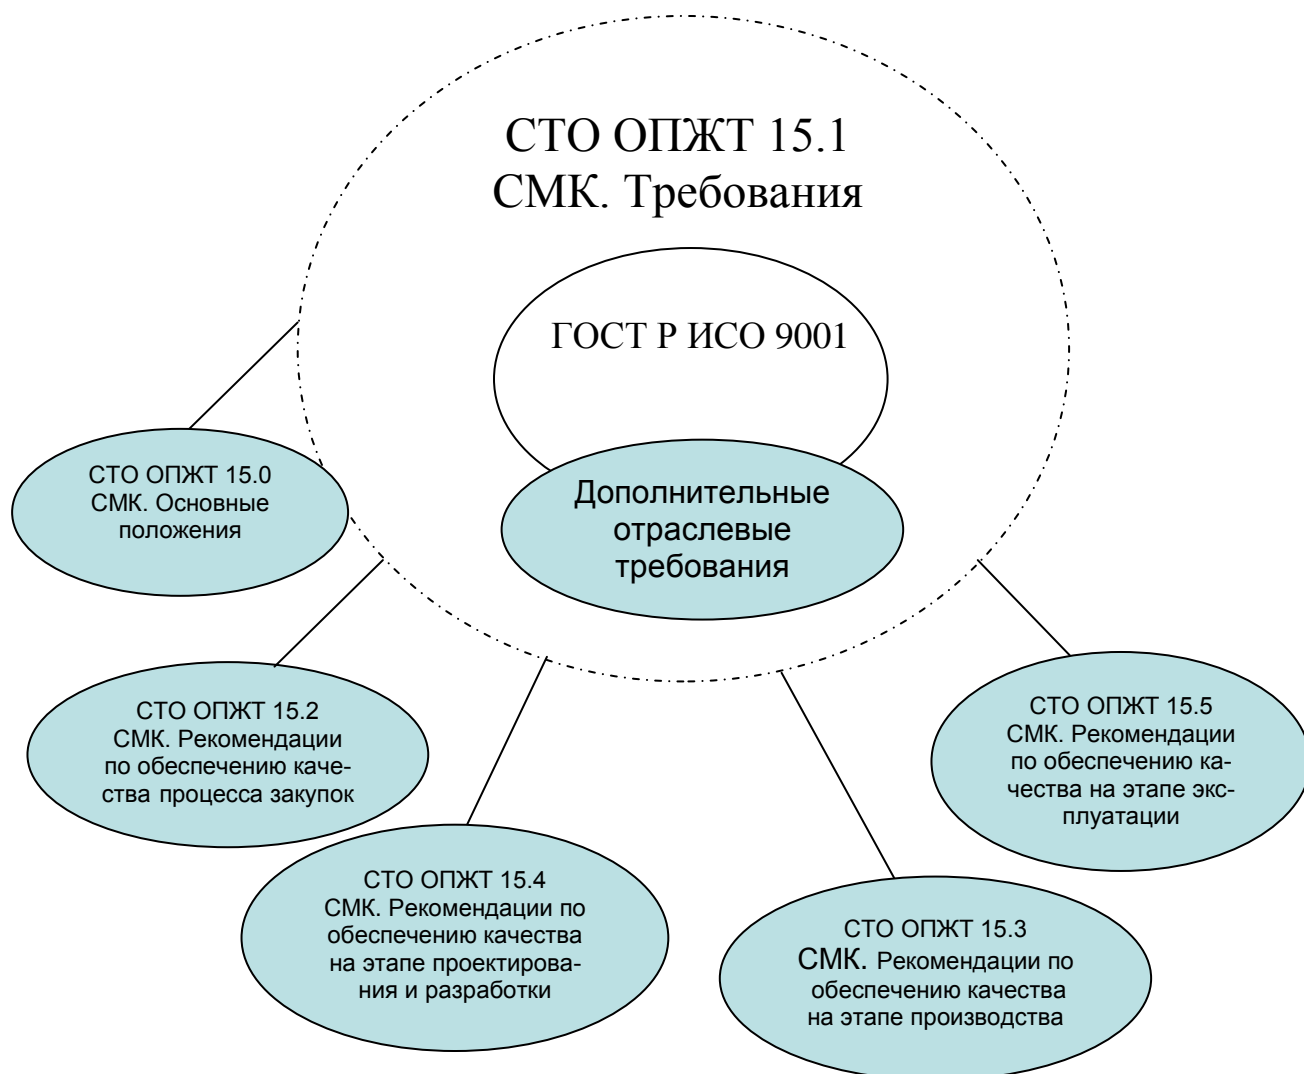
СТО ОПЖТ 15.1
СМК. Требования

ГОСТ Р ИСО 9001

Дополнительные отраслевые требования

СТО ОПЖТ 15.0
СМК. Основные положения

СТО ОПЖТ 15.2
СМК. Рекомендации по обеспечению качества процесса закупок

СТО ОПЖТ 15.4
СМК. Рекомендации по обеспечению качества на этапе проектирования и разработки

СТО ОПЖТ 15.3
СМК. Рекомендации по обеспечению качества на этапе производства

СТО ОПЖТ 15.5
СМК. Рекомендации по обеспечению качества на этапе эксплуатации